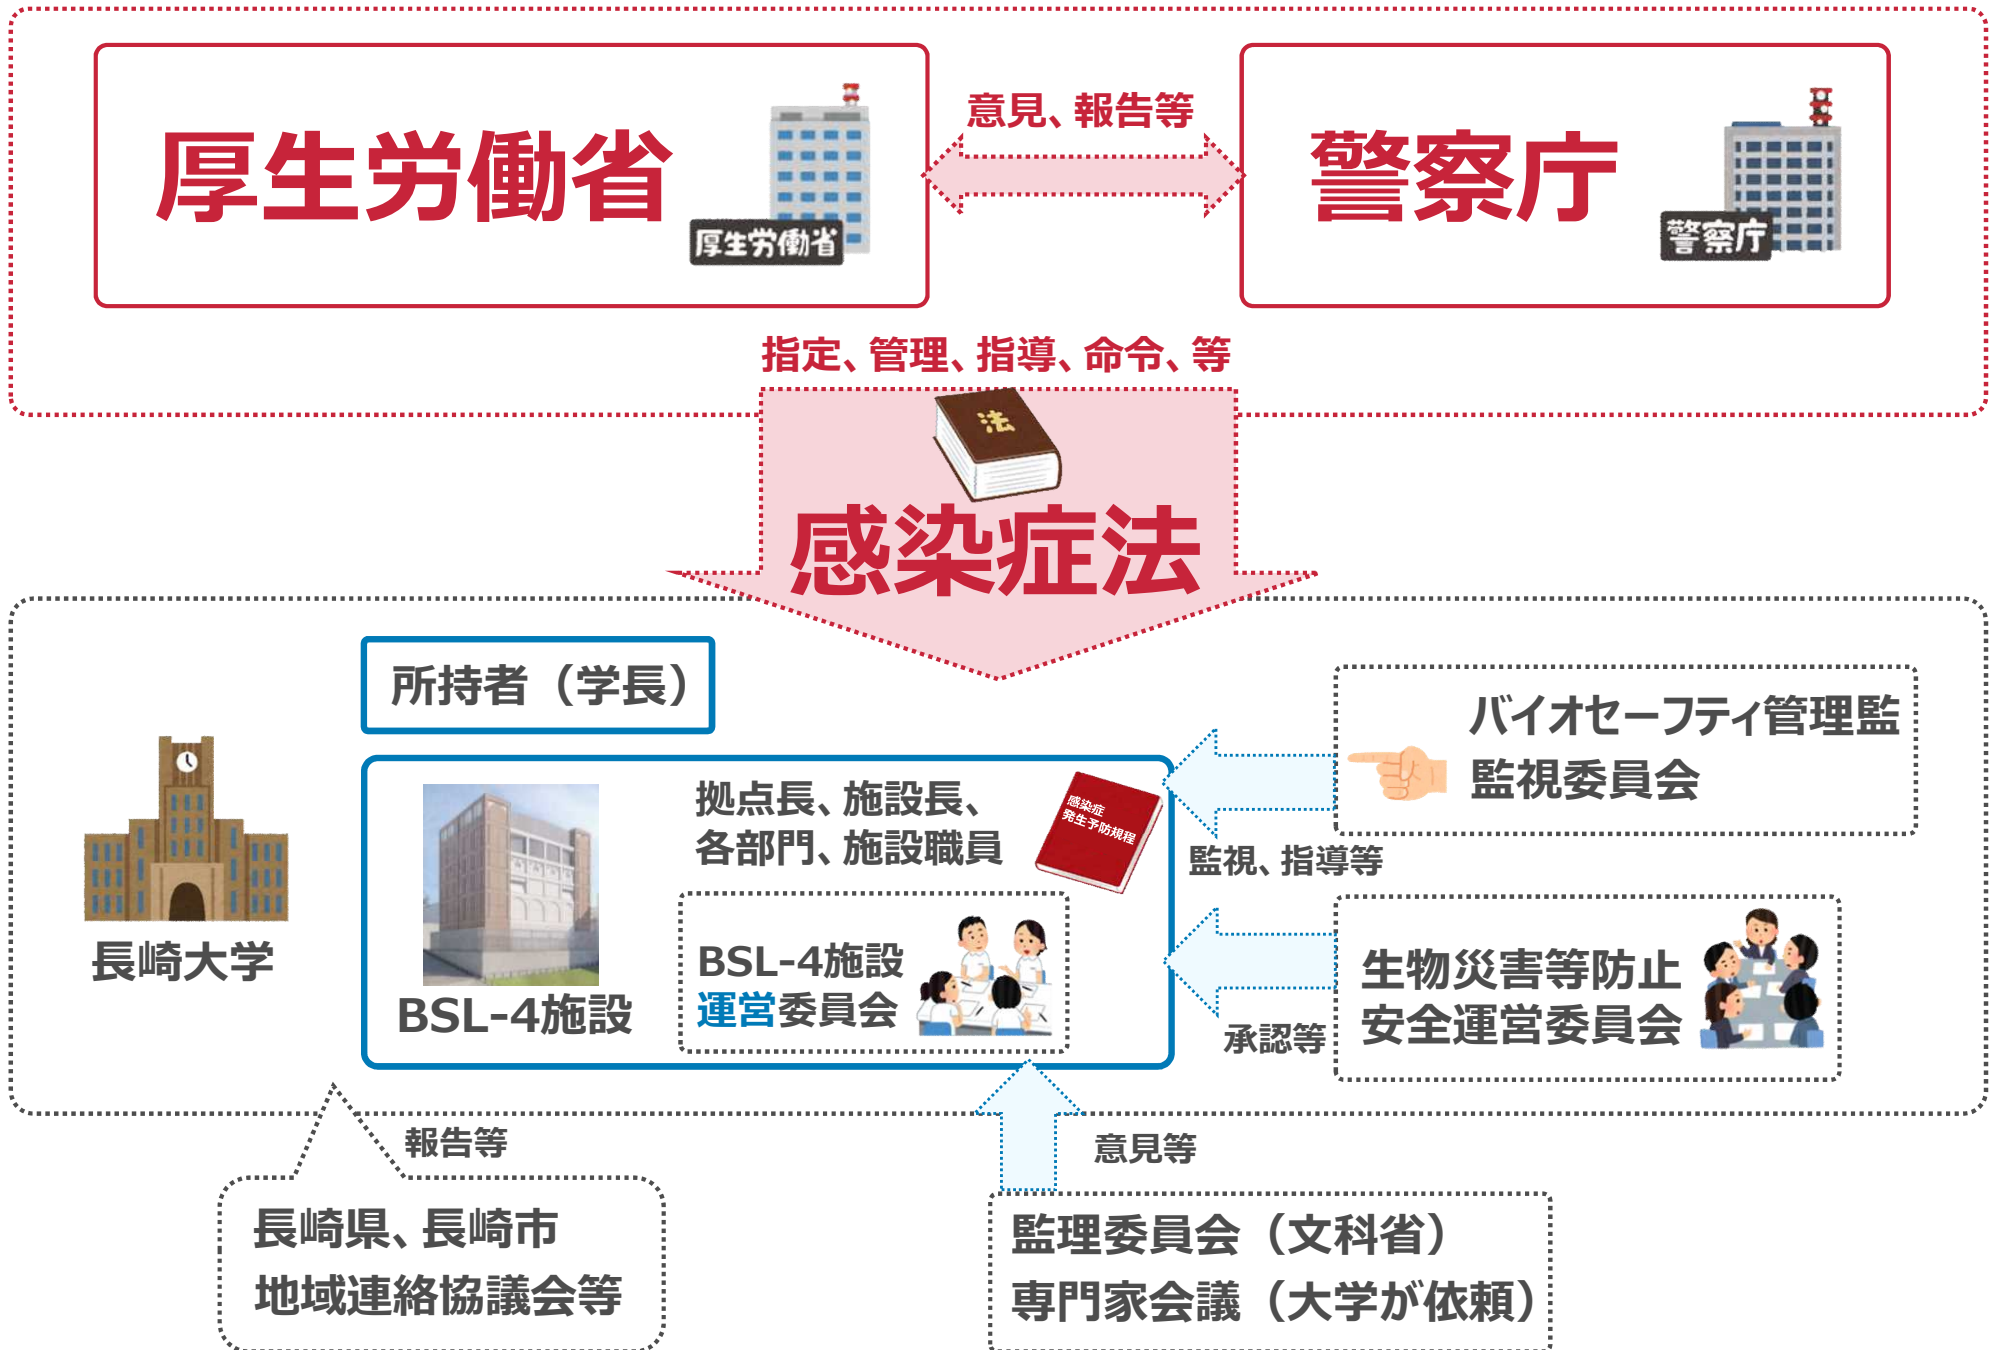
厚生労働省

厚生労働省

意見、報告等

警察庁

警察庁

指定、管理、指導、命令、等

法

感染症法

所持者（学長）

長崎大学

BSL-4施設

拠点長、施設長、各部門、施設職員

感染症発生予防規程

BSL-4施設運営委員会

バイオセーフティ管理監監視委員会

監視、指導等

生物災害等防止安全運営委員会

承認等

報告等

意見等

長崎県、長崎市
地域連絡協議会等

監理委員会（文科省）
専門家会議（大学が依頼）